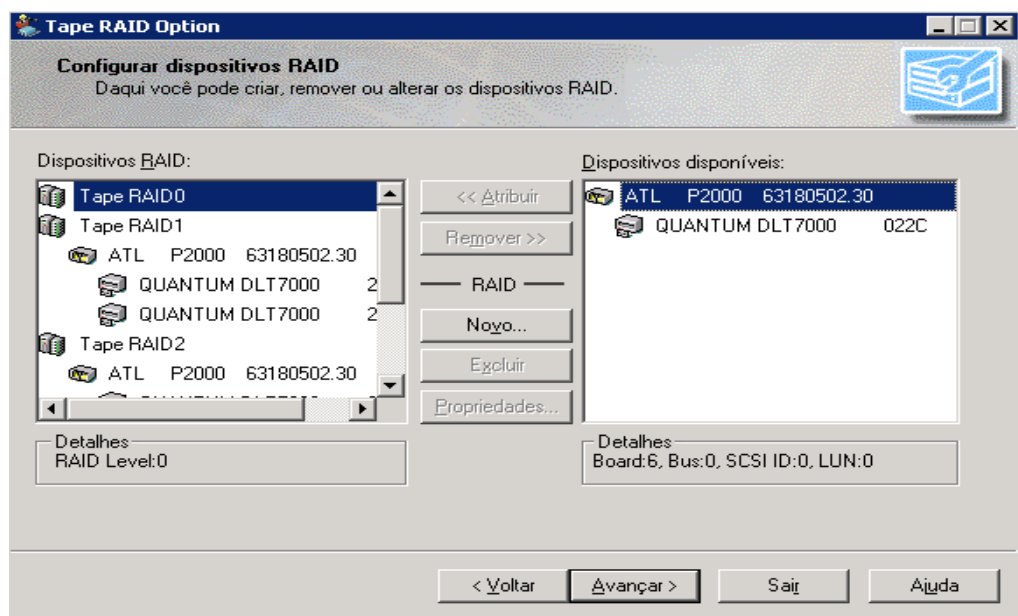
Tape RAID Option

Configurar dispositivos RAID
Daqui você pode criar, remover ou alterar os dispositivos RAID.

Dispositivos RAID:

Tape RAID0
Tape RAID1
ATL P2000 63180502.30
QUANTUM DLT7000 2
QUANTUM DLT7000 2
Tape RAID2
ATL P2000 63180502.30
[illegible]

<< Atribuir
Remover >>
RAID
Novo...
Excluir
Propriedades...

Dispositivos disponíveis:

ATL P2000 63180502.30
QUANTUM DLT7000 022C

Detalhes
RAID Level:0

Detalhes
Board:6, Bus:0, SCSI ID:0, LUN:0

< Voltar
Avançar >
Sair
Ajuda